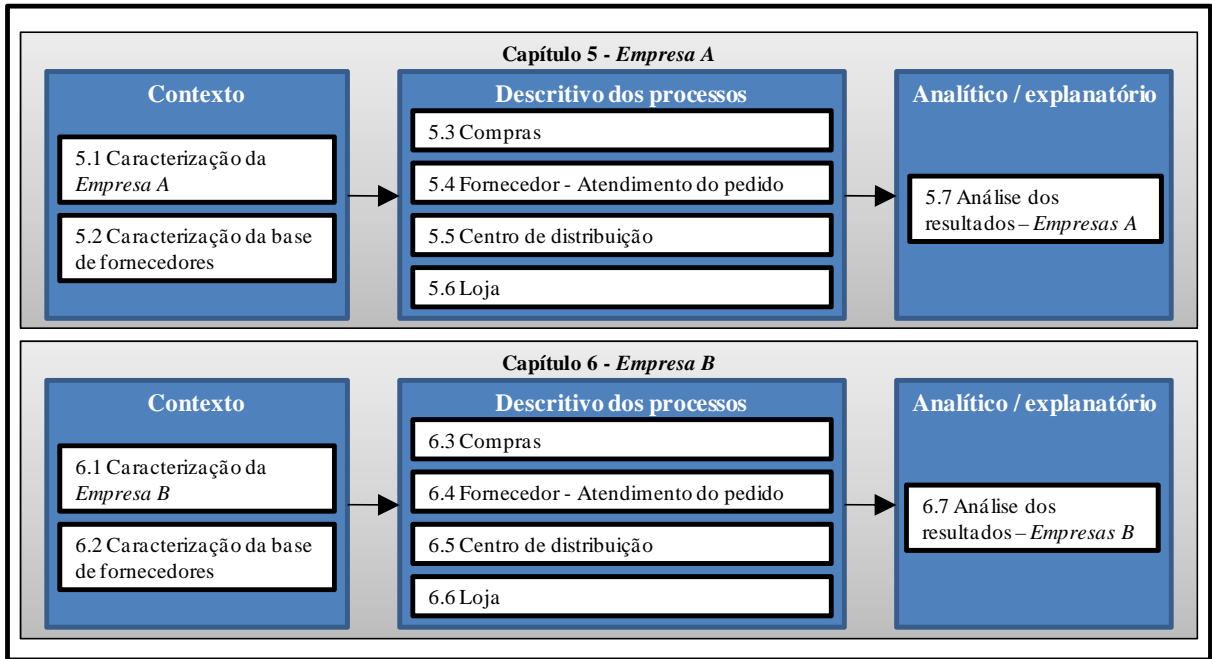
Capítulo 5 - *Empresa A*

Contexto

5.1 Caracterização da *Empresa A*

5.2 Caracterização da base de fornecedores

Descritivo dos processos

5.3 Compras

5.4 Fornecedor - Atendimento do pedido

5.5 Centro de distribuição

5.6 Loja

Analítico / explanatório

5.7 Análise dos resultados – *Empresas A*

Capítulo 6 - *Empresa B*

Contexto

6.1 Caracterização da *Empresa B*

6.2 Caracterização da base de fornecedores

Descritivo dos processos

6.3 Compras

6.4 Fornecedor - Atendimento do pedido

6.5 Centro de distribuição

6.6 Loja

Analítico / explanatório

6.7 Análise dos resultados – *Empresas B*